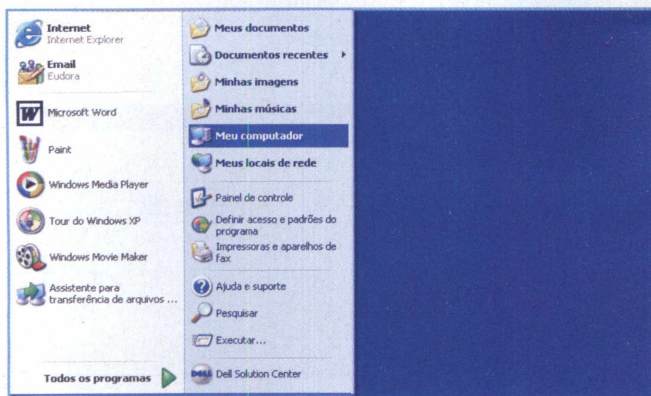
Internet
Internet Explorer

Email
Eudora

Microsoft Word

Paint

Windows Media Player

Tour do Windows XP

Windows Movie Maker

Assistente para transferência de arquivos ...

Todos os programas

Meus documentos

Documentos recentes

Minhas imagens

Minhas músicas

Meu computador

Meus locais de rede

Painel de controle

Definir acesso e padrões do programa

Impressoras e aparelhos de fax

Ajuda e suporte

Pesquisar

Executar...

Dell Solution Center